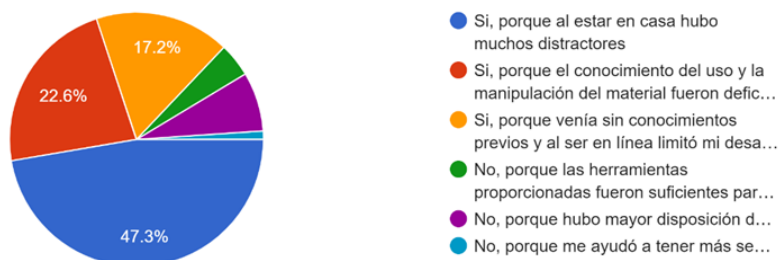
17.2%
22.6%
47.3%

Si, porque al estar en casa hubo muchos distractores
Si, porque el conocimiento del uso y la manipulación del material fueron defic…
Si, porque venía sin conocimientos previos y al ser en línea limitó mi desa…
No, porque las herramientas proporcionadas fueron suficientes par…
No, porque hubo mayor disposición d…
No, porque me ayudó a tener más se…